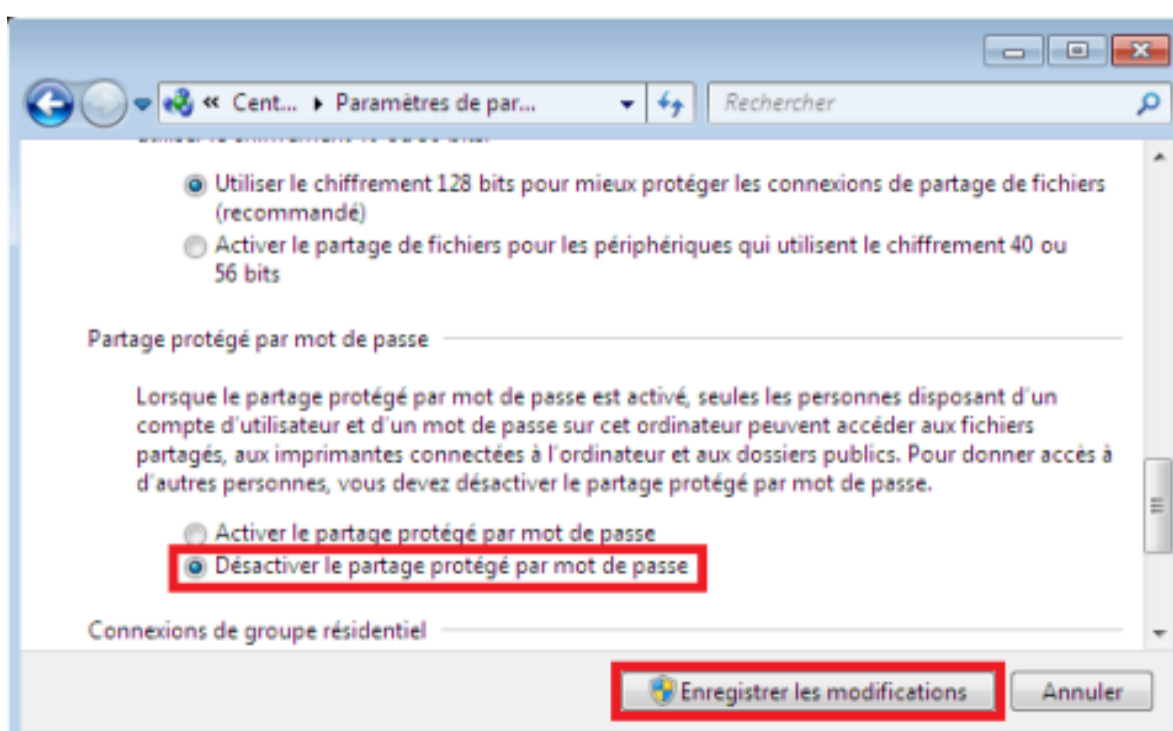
« Cent... ▸ Paramètres de par...

Rechercher

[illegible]

Utiliser le chiffrement 128 bits pour mieux protéger les connexions de partage de fichiers (recommandé)

Activer le partage de fichiers pour les périphériques qui utilisent le chiffrement 40 ou 56 bits

Partage protégé par mot de passe

Lorsque le partage protégé par mot de passe est activé, seules les personnes disposant d'un compte d'utilisateur et d'un mot de passe sur cet ordinateur peuvent accéder aux fichiers partagés, aux imprimantes connectées à l'ordinateur et aux dossiers publics. Pour donner accès à d'autres personnes, vous devez désactiver le partage protégé par mot de passe.

Activer le partage protégé par mot de passe

Désactiver le partage protégé par mot de passe

Connexions de groupe résidentiel

Enregistrer les modifications

Annuler